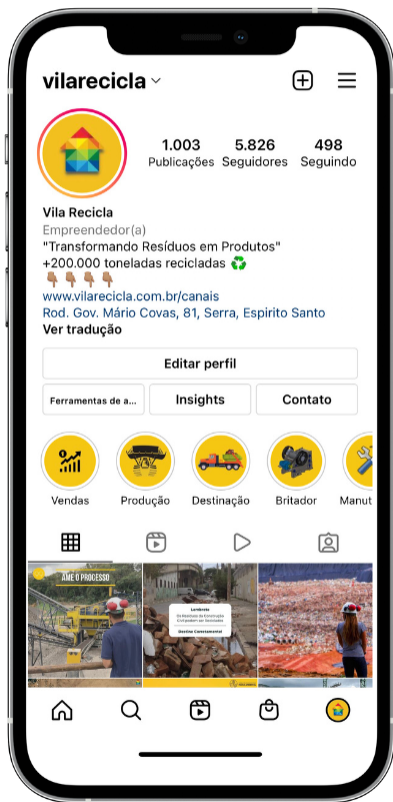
vilarecicla

1.003 Publicações
5.826 Seguidores
498 Seguindo

Vila Recicla
Empreendedor(a)
"Transformando Resíduos em Produtos"
+200.000 toneladas recicladas ♻️
👇🏽👇🏽👇🏽👇🏽
www.vilarecicla.com.br/canais
Rod. Gov. Mário Covas, 81, Serra, Espirito Santo
Ver tradução

Editar perfil
Ferramentas de a...
Insights
Contato

Vendas
Produção
Destinação
Britador
Manut

AME O PROCESSO

Lembrete
Os Resíduos da Construção Civil podem ser Reciclados
Destine Corretamente!